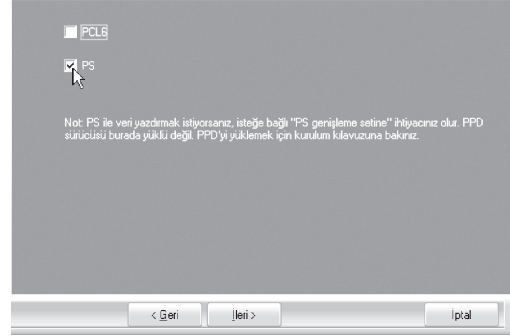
PCL6

PS

Not: PS ile veri yazdırmak istiyorsanız, isteğe bağlı "PS genişleme setine" ihtiyacınız olur. PPD sürücüsü burada yüklü değil. PPD'yi yüklemek için kurulum kılavuzuna bakınız.

< Geri

İleri >

İptal